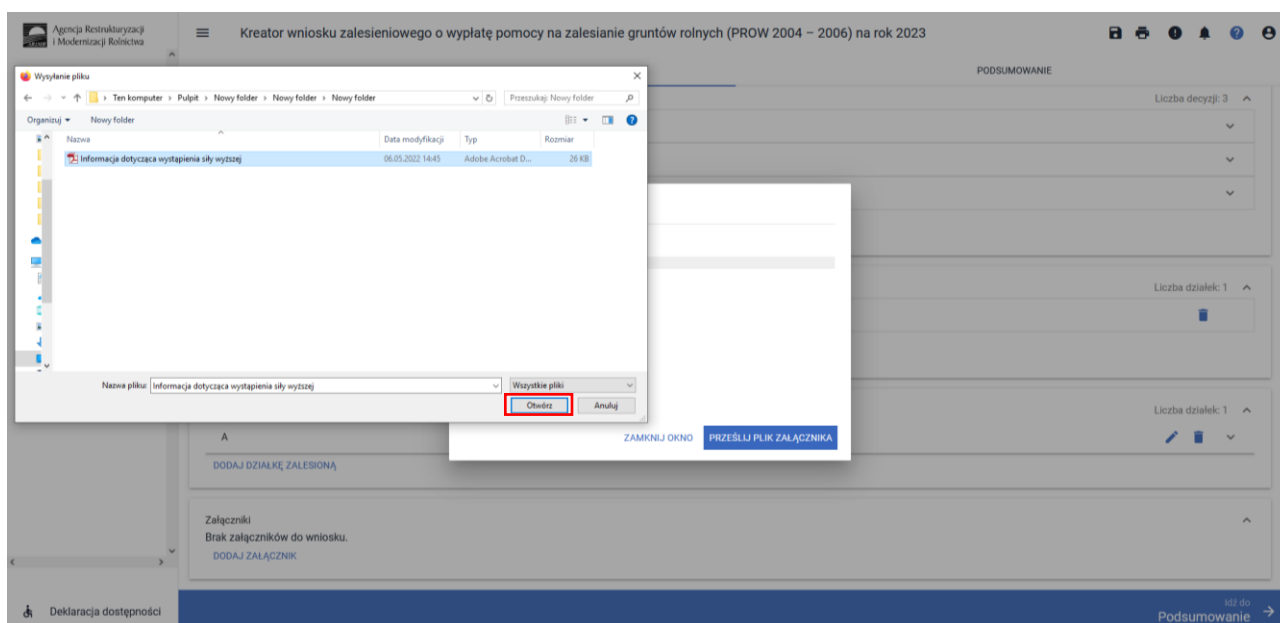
Agencja Restrukturyzacji i Modernizacji Rolnictwa

Kreator wniosku zalesieniowego o wypłatę pomocy na zalesianie gruntów rolnych (PROW 2004 – 2006) na rok 2023

Wysyłanie pliku

Ten komputer › Pulpit › Nowy folder › Nowy folder › Nowy folder

Przeszukaj: Nowy folder

Organizuj ▾ Nowy folder

| Nazwa | Data modyfikacji | Typ | Rozmiar |
|---|---|---|---|
| Informacja dotycząca wystąpienia siły wyższej | 06.05.2022 14:45 | Adobe Acrobat D... | 26 KB |

Nazwa pliku: Informacja dotycząca wystąpienia siły wyższej

Wszystkie pliki

Otwórz Anuluj

PODSUMOWANIE

Liczba decyzji: 3

Liczba działek: 1

Liczba działek: 1

A

DODAJ DZIAŁKĘ ZALESIONĄ

ZAMKNIJ OKNO PRZEŚLIJ PLIK ZAŁĄCZNIKA

Załączniki
Brak załączników do wniosku.
DODAJ ZAŁĄCZNIK

Deklaracja dostępności

Idź do
Podsumowanie